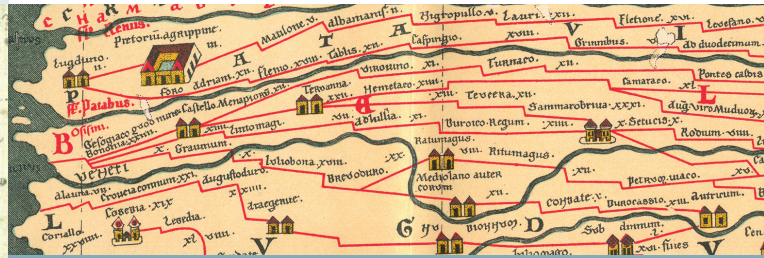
C H A M A
fl. Renus.
Pretorium agrippine.
Lugduno. xii.
Mallione. x.
albanianis. x.
Nigropullo. x.
Lauri. xii.
Fletione. xii.
Levefano. vii.
Caspingio. xviii.
Grinnibus. xviii.
ad duodecimum.
foro adriani. xv.
fletio. xviii.
Tablis. xii.
Tinnaco.
Ponteo calbis.
P
Teruanna. xxii.
Viruunno. xii.
Camaraco. xl.
fl. Patabus.
Hemetaco. xiii.
xvii. Teruenna.
Sammarobriua. xxxvi.
dug viro Muduox
Gesogiaco quod nunc Bononia.
Castello Menapiorum. xiiii.
xiii.
Tuuomagi.
Adullia. xv.
Bur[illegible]co. Regum. xiii.
x. Setucis. x.
Rodium. viii.
B
Ossimi.
x. Gravinum.
Ratumagus.
viii. Ritumagus.
Veneti
x.
Iuliobona. xviii.
xx.
Breuoduro.
alauna. xx.
Crouctia. Conuium. xxi.
augustoduro.
Mediolano auter corum
xvi.
Petrum uiaco.
Condate. x.
Dubrassio.
xiiii. Autricum.
L
Cosedia. xix.
Legedia.
Araegenue.
Corialio. xxviiii.
xl. viii.
V
G
Biduhisso
D
Sub dinnum.
xvi. fines
V